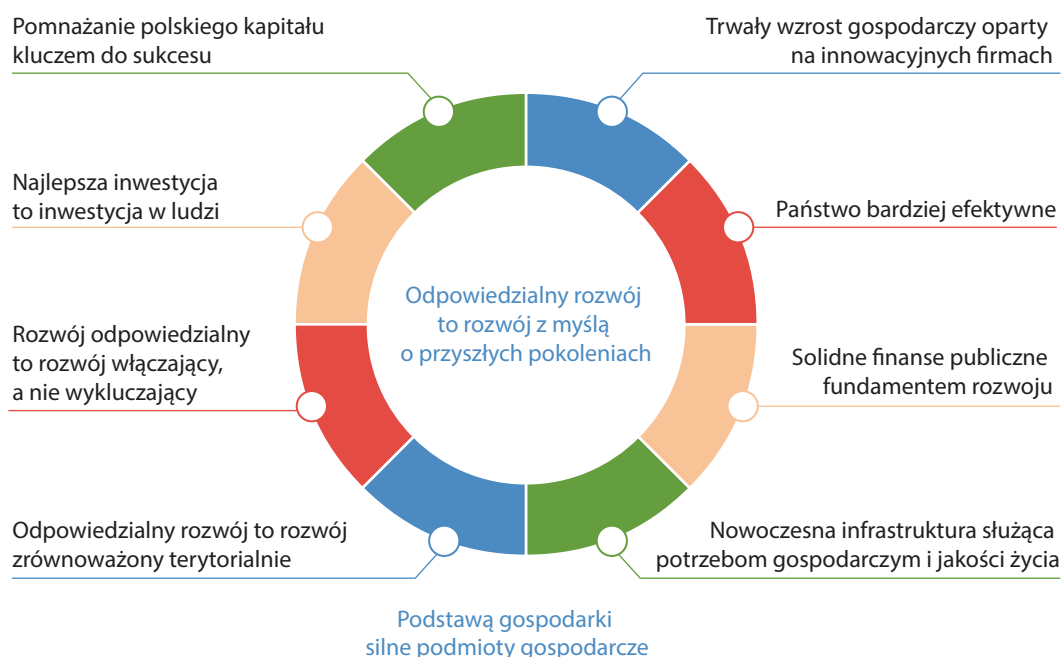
Pomnażanie polskiego kapitału kluczem do sukcesu

Trwały wzrost gospodarczy oparty na innowacyjnych firmach

Najlepsza inwestycja to inwestycja w ludzi

Państwo bardziej efektywne

Odpowiedzialny rozwój to rozwój z myślą o przyszłych pokoleniach

Rozwój odpowiedzialny to rozwój włączający, a nie wykluczający

Solidne finanse publiczne fundamentem rozwoju

Odpowiedzialny rozwój to rozwój zrównoważony terytorialnie

Nowoczesna infrastruktura służąca potrzebom gospodarczym i jakości życia

Podstawą gospodarki silne podmioty gospodarcze